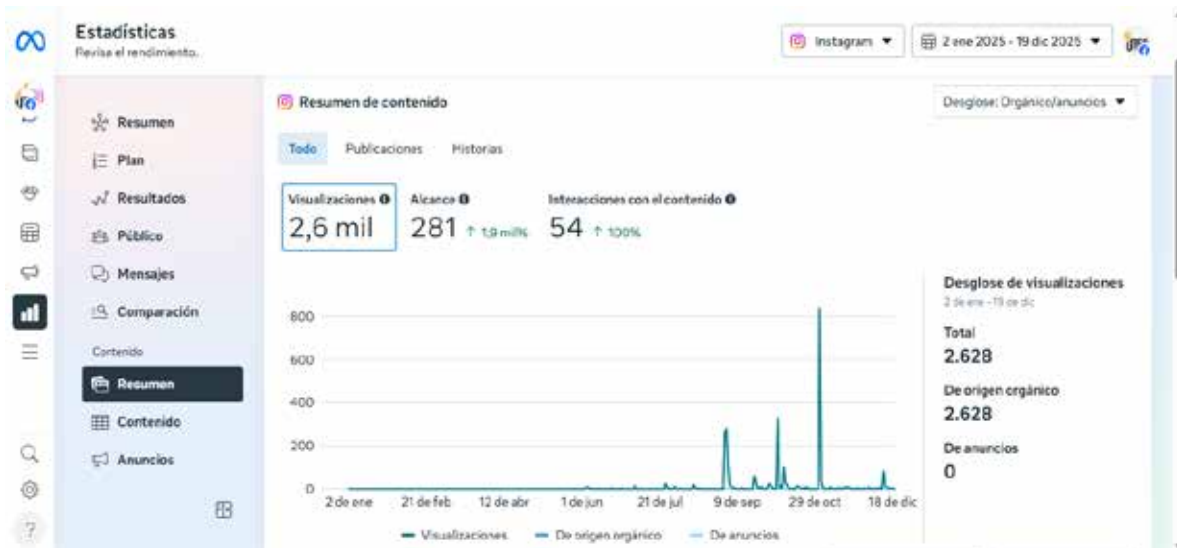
Estadísticas
Revisa el rendimiento.

Instagram ▼
2 ene 2025 - 19 dic 2025 ▼

Resumen
Plan
Resultados
Público
Mensajes
Comparación
Contenido
Resumen
Contenido
Anuncios

Resumen de contenido

Desglose: Orgánico/anuncios ▼

Todo
Publicaciones
Historias

Visualizaciones
2,6 mil

Alcance
281 ↑ 1,9 mil%

Interacciones con el contenido
54 ↑ 100%

800
600
400
200
0
2 de ene
21 de feb
12 de abr
1 de jun
21 de jul
9 de sep
29 de oct
18 de dic

Visualizaciones
De origen orgánico
De anuncios

Desglose de visualizaciones
2 de ene - 19 de dic
Total
2.628
De origen orgánico
2.628
De anuncios
0